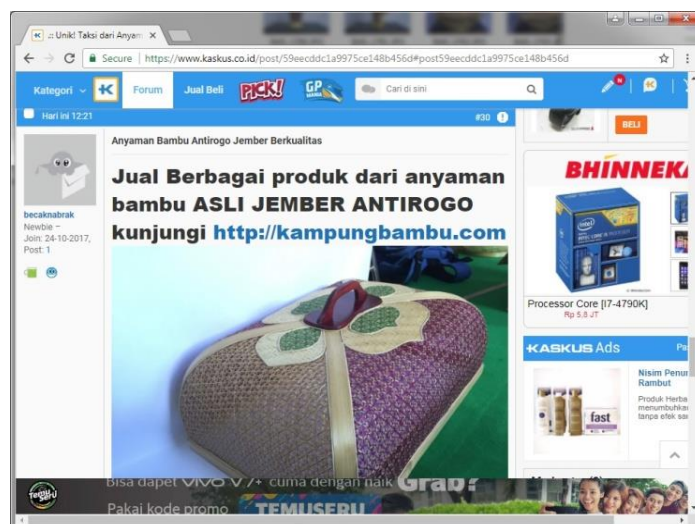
.:: Unik! Taksi dari Anyam ×

Secure | https://www.kaskus.co.id/post/59eecddc1a9975ce148b456d#post59eecddc1a9975ce148b456d

Kategori Forum Jual Beli PICK! GP Cari di sini

Hari ini 12:21 #30

becaknabrak
Newbie
Join: 24-10-2017,
Post: 1

Anyaman Bambu Antirogo Jember Berkualitas

Jual Berbagai produk dari anyaman bambu ASLI JEMBER ANTIROGO kunjungi http://kampungbambu.com

BELI

BHINNEKA

Processor Core [I7-4790K]
Rp 5,8 JT

KASKUS Ads

Nisim Penu Rambut
Produk Herba menumbuhka tanpa efek sa

fast

Bisa dapet VIVO V7+ cuma dengan naik Grab?
Pakai kode promo TEMUSERU